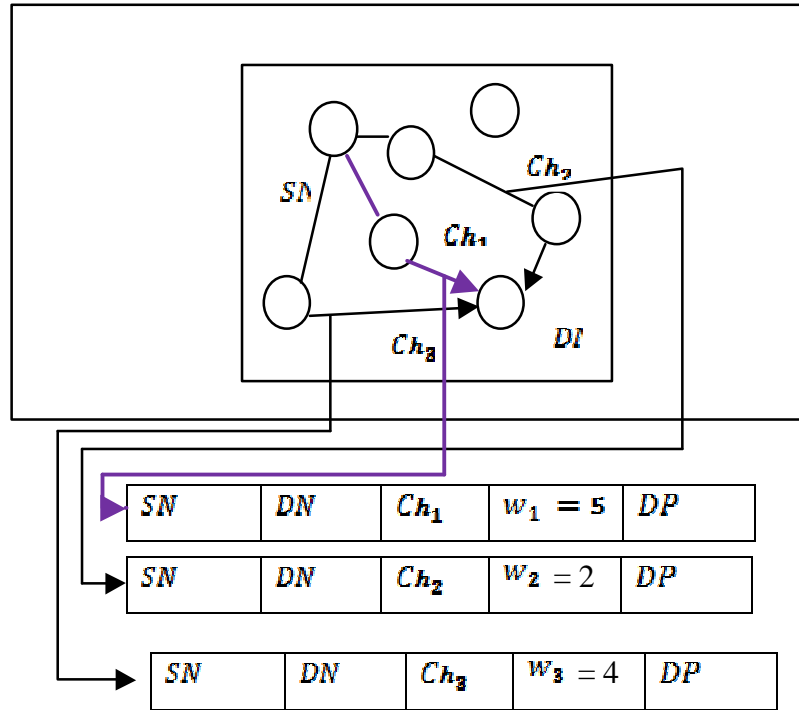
SN

$Ch_2$

$Ch_1$

DN

$Ch_3$

| $SN$ | $DN$ | $Ch_1$ | $w_1 = 5$ | $DP$ |
|---|---|---|---|---|

| $SN$ | $DN$ | $Ch_2$ | $w_2 = 2$ | $DP$ |
|---|---|---|---|---|

| $SN$ | $DN$ | $Ch_3$ | $w_3 = 4$ | $DP$ |
|---|---|---|---|---|